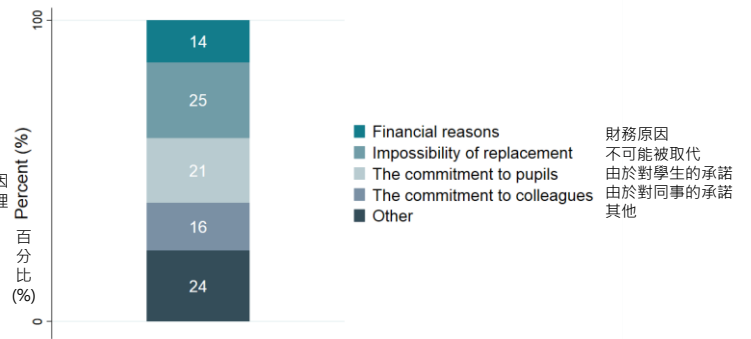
100
0
Percent (%)
因
理
百
分
比
(%)

14
25
21
16
24

Financial reasons 財務原因
Impossibility of replacement 不可能被取代
The commitment to pupils 由於對學生的承諾
The commitment to colleagues 由於對同事的承諾
Other 其他